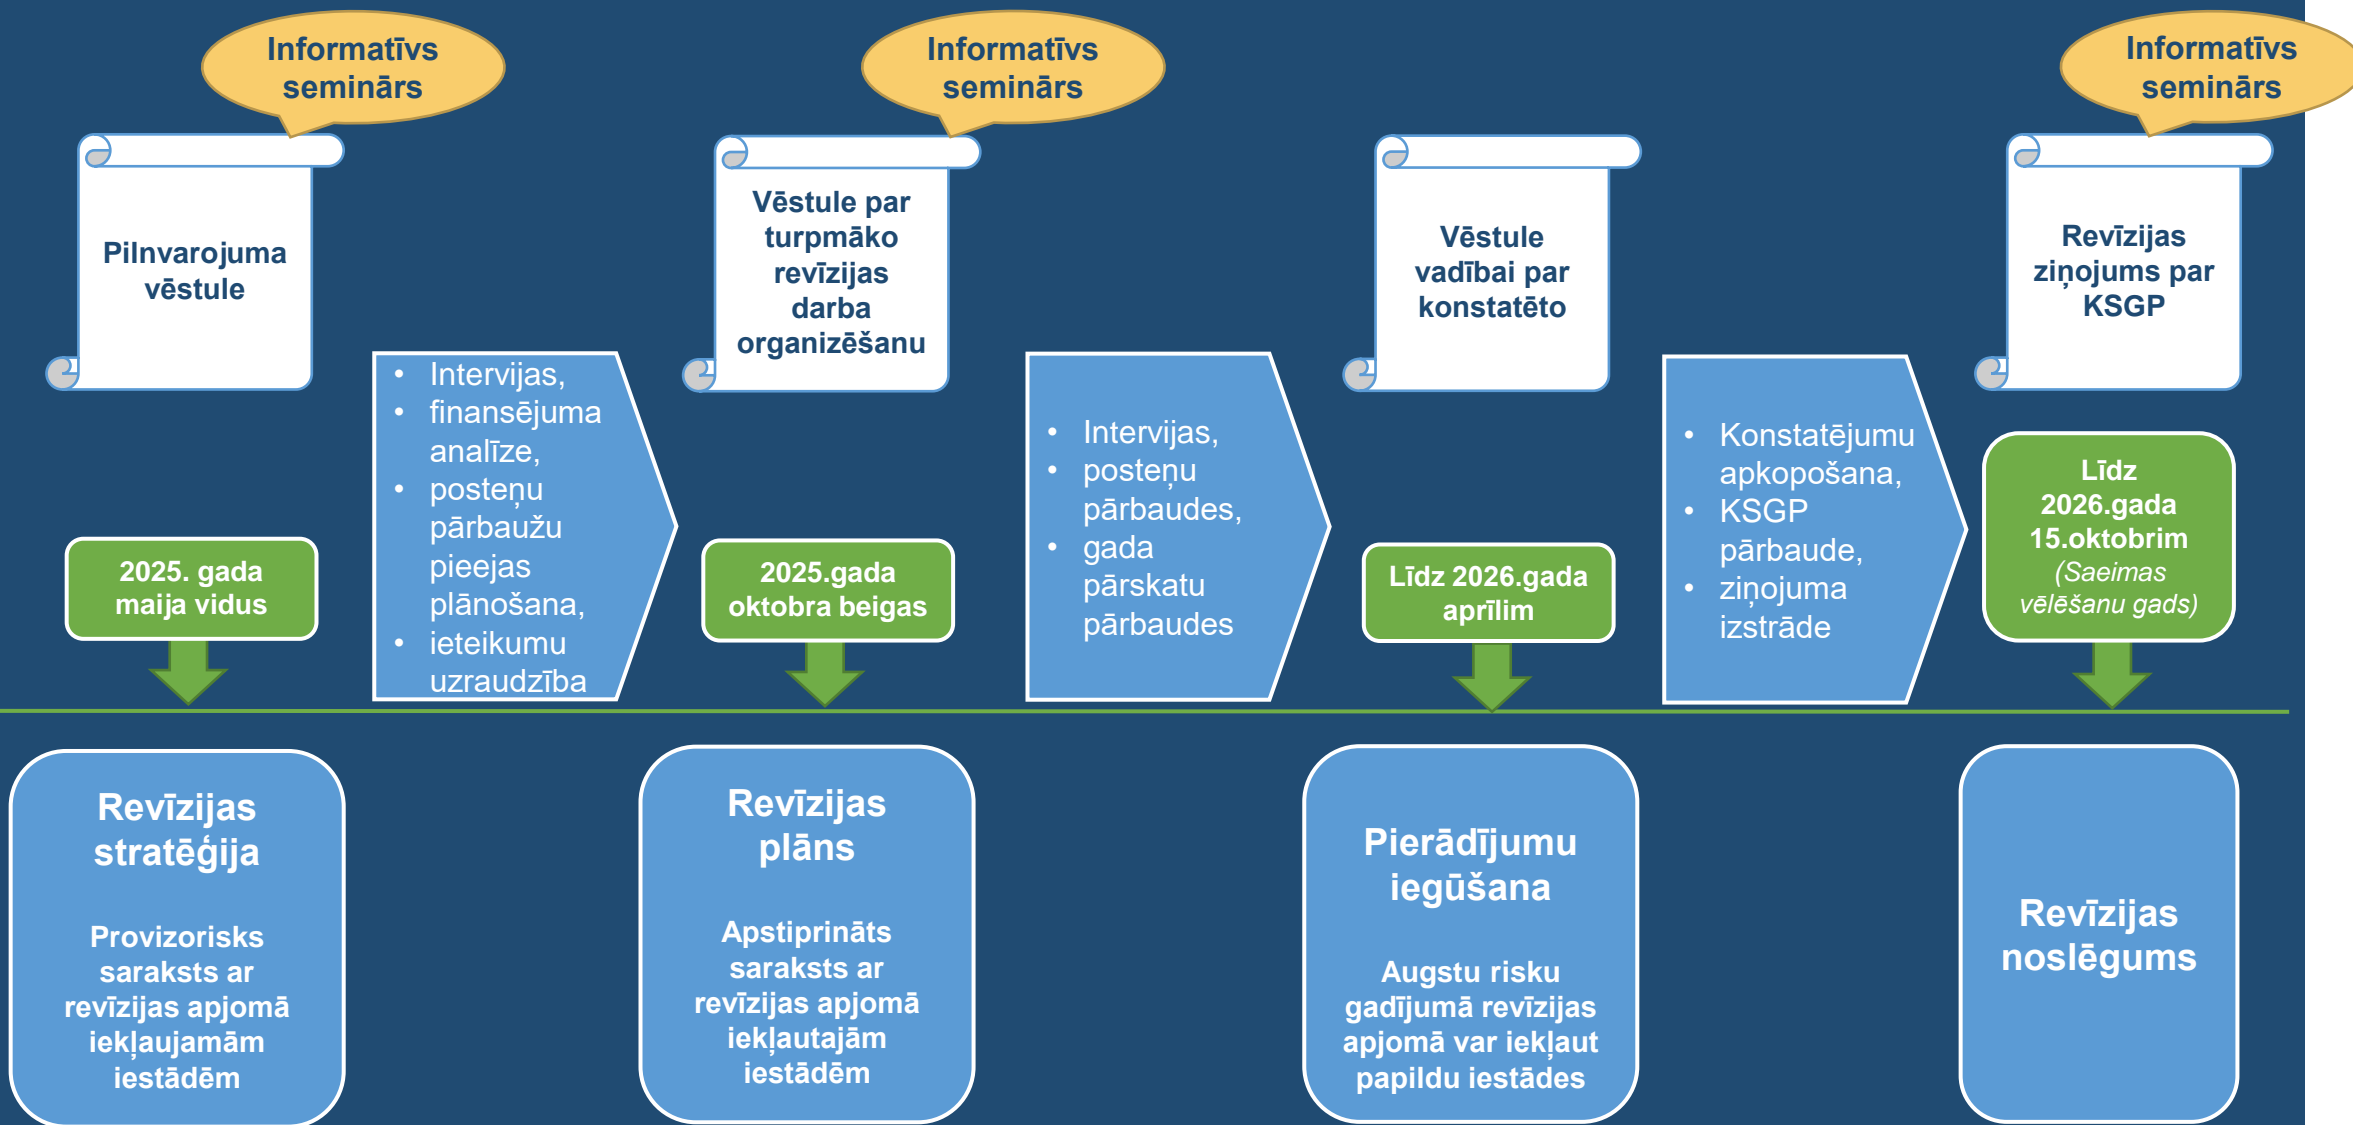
Informatīvs seminārs

Pilnvarojuma vēstule

2025. gada maija vidus

Revīzijas stratēģija

Provizorisks saraksts ar revīzijas apjomā iekļaujamām iestādēm

- Intervijas,
- finansējuma analīze,
- posteņu pārbaužu pieejas plānošana,
- ieteikumu uzraudzība

Informatīvs seminārs

Vēstule par turpmāko revīzijas darba organizēšanu

2025.gada oktobra beigas

Revīzijas plāns

Apstiprināts saraksts ar revīzijas apjomā iekļautajām iestādēm

- Intervijas,
- posteņu pārbaudes,
- gada pārskatu pārbaudes

Vēstule vadībai par konstatēto

Līdz 2026.gada aprīlim

Pierādījumu iegūšana

Augstu risku gadījumā revīzijas apjomā var iekļaut papildu iestādes

- Konstatējumu apkopošana,
- KSGP pārbaude,
- ziņojuma izstrāde

Informatīvs seminārs

Revīzijas ziņojums par KSGP

Līdz 2026.gada 15.oktobrim (Saeimas vēlēšanu gads)

Revīzijas noslēgums